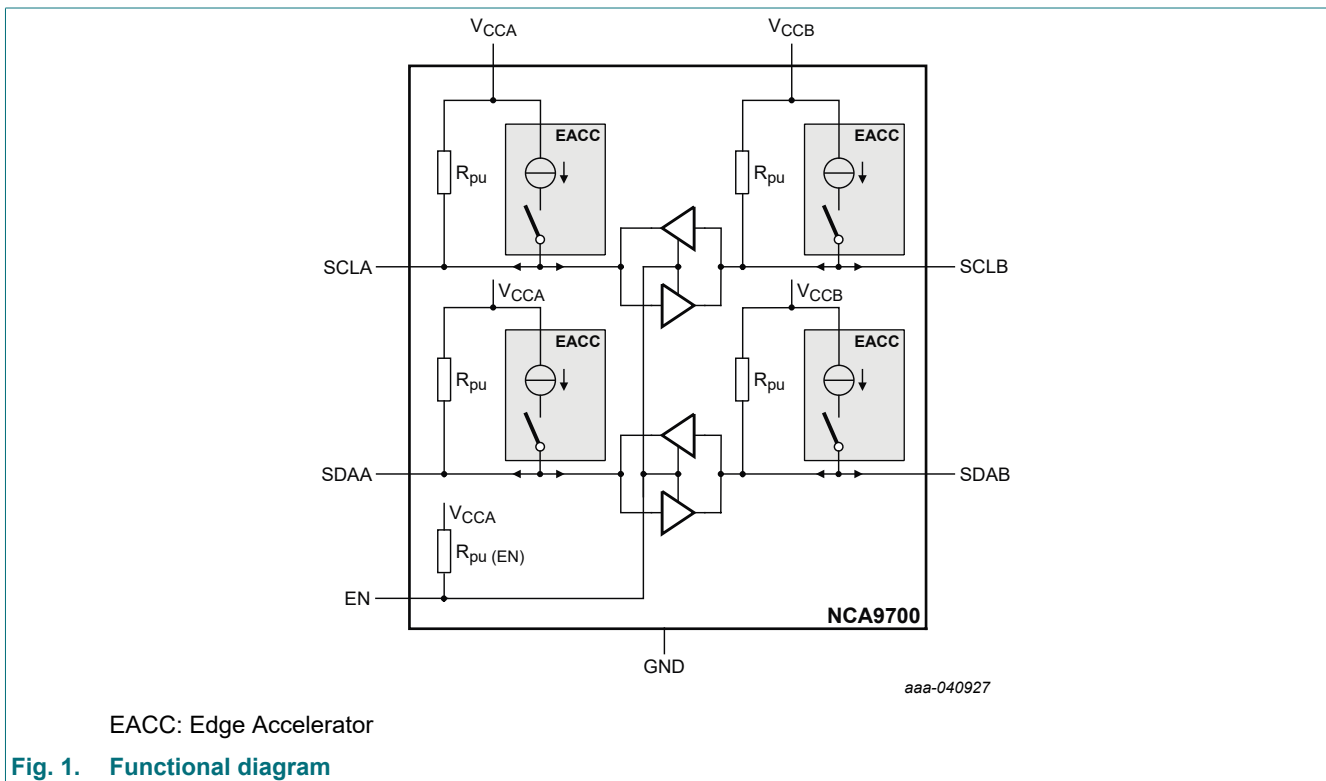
$V_{CCA}$

$V_{CCB}$

EACC

$R_{pu}$

EACC

$R_{pu}$

SCLA

SCLB

$V_{CCA}$

$V_{CCB}$

EACC

$R_{pu}$

EACC

$R_{pu}$

SDAA

SDAB

$V_{CCA}$

$R_{pu\ (EN)}$

EN

NCA9700

GND

aaa-040927

EACC: Edge Accelerator

Fig. 1. Functional diagram